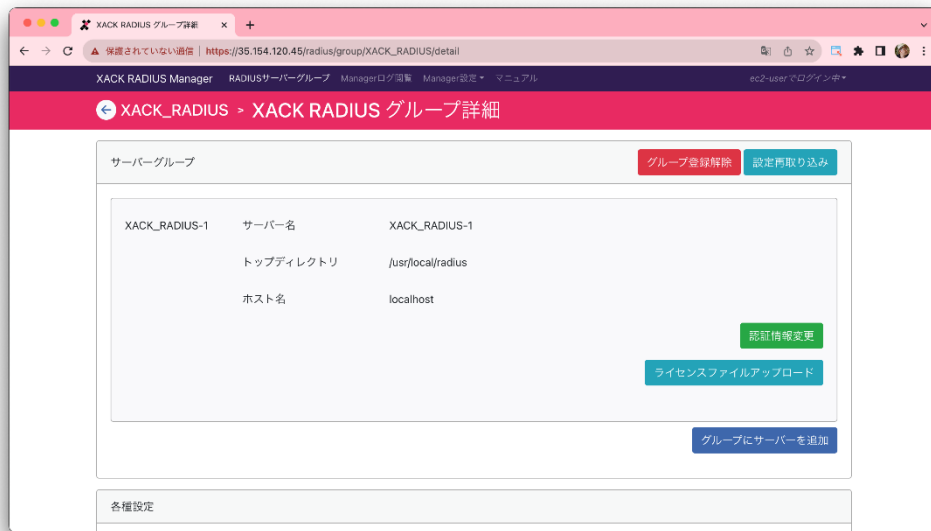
XACK RADIUS グループ詳細 ×

保護されていない通信 | https://35.154.120.45/radius/group/XACK_RADIUS/detail

XACK RADIUS Manager RADIUSサーバーグループ Managerログ閲覧 Manager設定 マニュアル ec2-userでログイン中

XACK_RADIUS > XACK RADIUS グループ詳細

サーバーグループ

グループ登録解除 設定再取り込み

XACK_RADIUS-1

| サーバー名 | XACK_RADIUS-1 |
|---|---|
| トップディレクトリ | /usr/local/radius |
| ホスト名 | localhost |

認証情報変更

ライセンスファイルアップロード

グループにサーバーを追加

各種設定